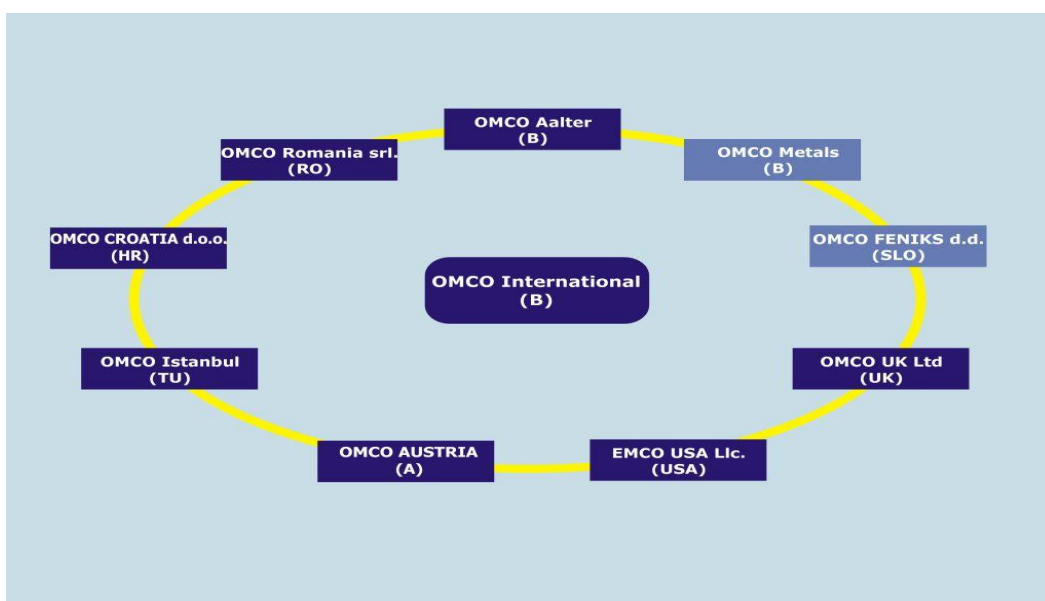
OMCO Aalter
(B)

OMCO Metals
(B)

OMCO FENIKS d.d.
(SLO)

OMCO UK Ltd
(UK)

EMCO USA Llc.
(USA)

OMCO AUSTRIA
(A)

OMCO Istanbul
(TU)

OMCO CROATIA d.o.o.
(HR)

OMCO Romania srl.
(RO)

OMCO International
(B)